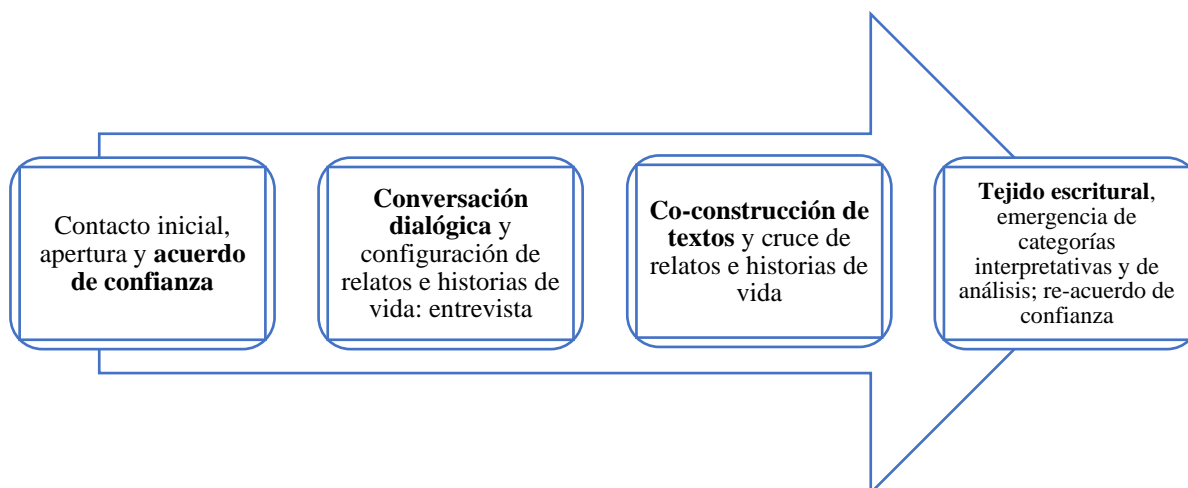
Contacto inicial, apertura y **acuerdo de confianza**

**Conversación dialógica** y configuración de relatos e historias de vida: entrevista

**Co-construcción de textos** y cruce de relatos e historias de vida

**Tejido escritural**, emergencia de categorías interpretativas y de análisis; re-acuerdo de confianza